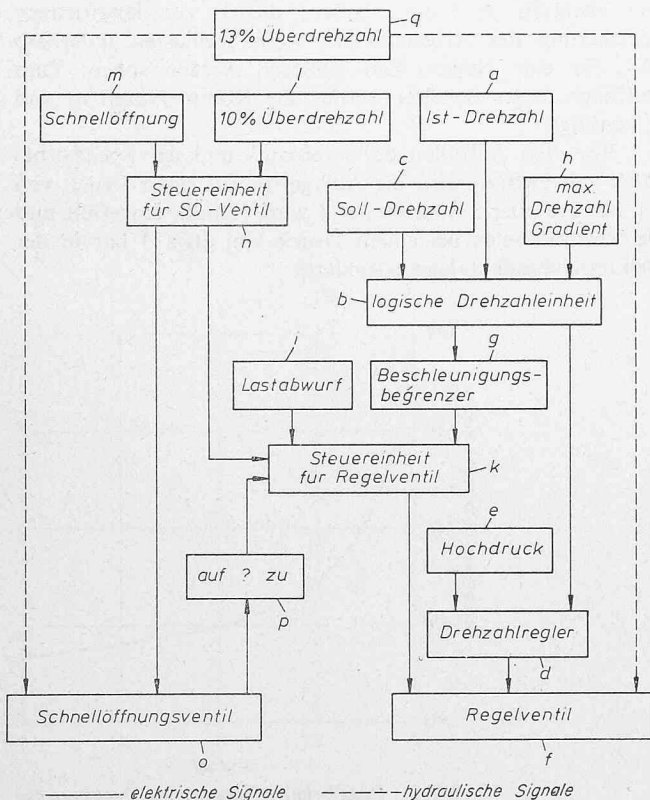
q
13% Überdrehzahl

m
Schnelloffnung

l
10% Überdrehzahl

a
Ist-Drehzahl

Steuereinheit für SO-Ventil
n

c
Soll-Drehzahl

h
max. Drehzahl Gradient

b
logische Drehzahleinheit

i
Lastabwurf

g
Beschleunigungs-begrenzer

Steuereinheit für Regelventil
k

e
Hochdruck

auf ? zu
p

Drehzahlregler
d

Schnellöffnungsventil
o

Regelventil
f

elektrische Signale
hydraulische Signale